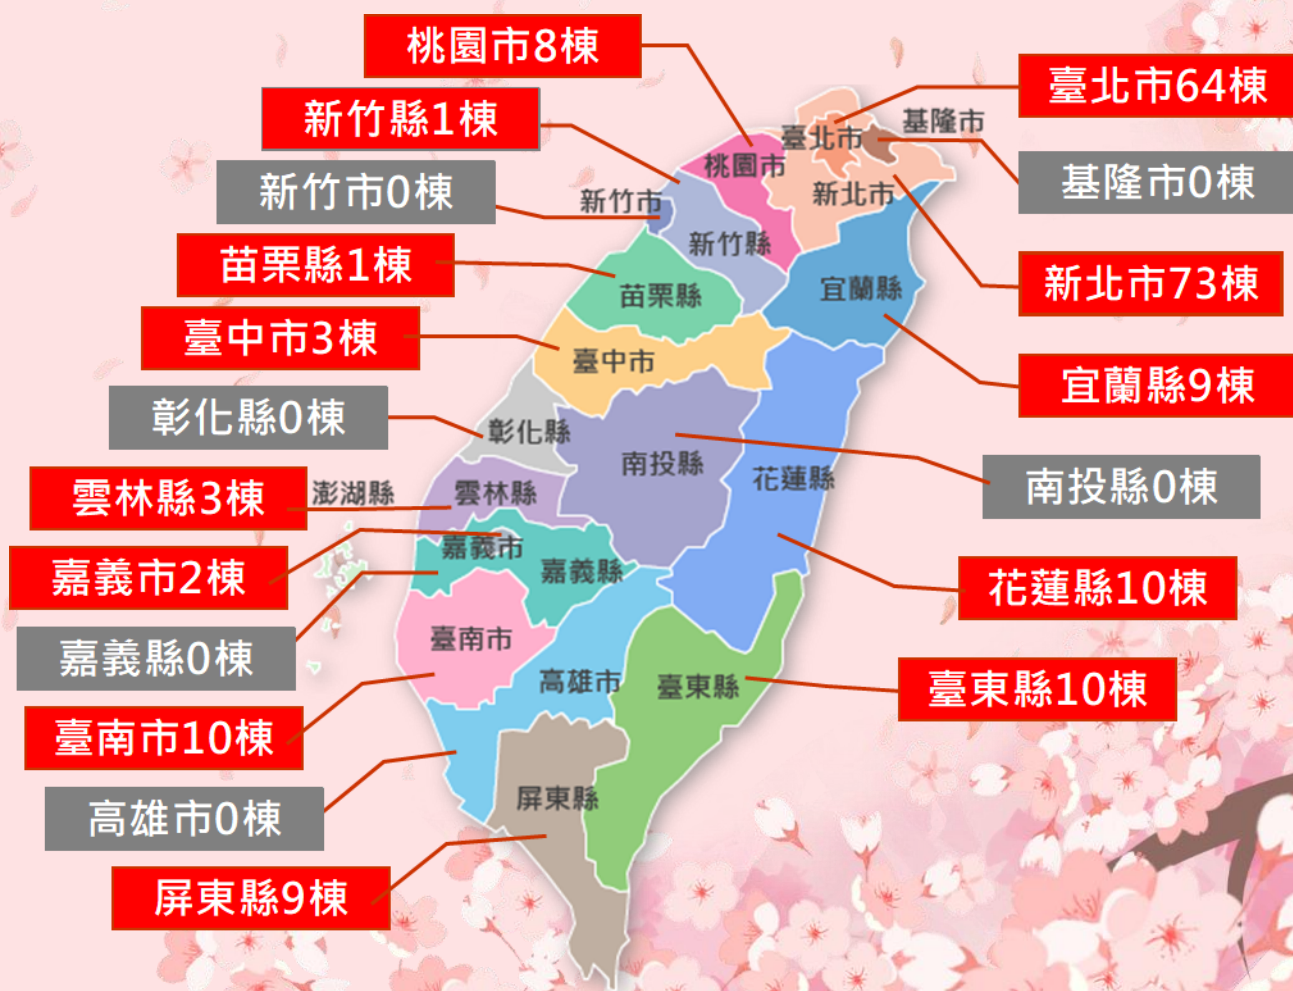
桃園市8棟

臺北市64棟

新竹縣1棟

基隆市

臺北市

桃園市

新竹市0棟

基隆市0棟

新北市

新竹市

新竹縣

苗栗縣1棟

新北市73棟

苗栗縣

宜蘭縣

臺中市3棟

臺中市

宜蘭縣9棟

彰化縣0棟

彰化縣

南投縣

南投縣0棟

花蓮縣

雲林縣3棟

澎湖縣

雲林縣

嘉義市

嘉義市2棟

嘉義縣

花蓮縣10棟

嘉義縣0棟

臺南市

高雄市

臺東縣

臺東縣10棟

臺南市10棟

高雄市0棟

屏東縣

屏東縣9棟